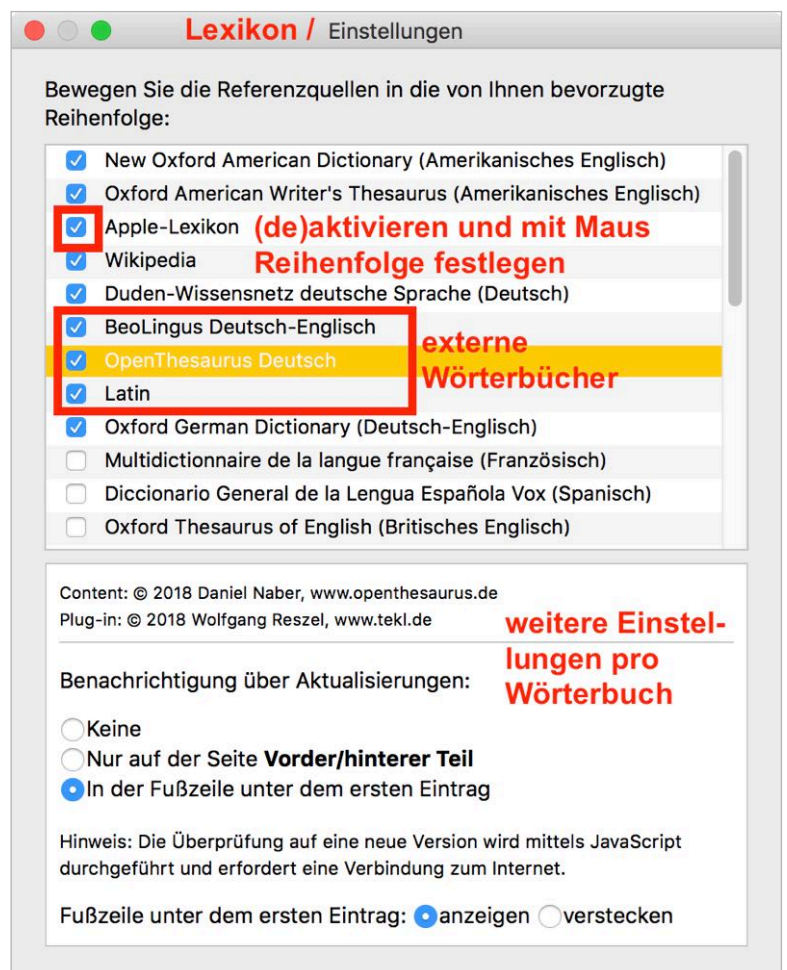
Lexikon / Einstellungen

Bewegen Sie die Referenzquellen in die von Ihnen bevorzugte Reihenfolge:

New Oxford American Dictionary (Amerikanisches Englisch)
Oxford American Writer's Thesaurus (Amerikanisches Englisch)
Apple-Lexikon
(de)aktivieren und mit Maus Reihenfolge festlegen
Wikipedia
Duden-Wissensnetz deutsche Sprache (Deutsch)
BeoLingus Deutsch-Englisch
OpenThesaurus Deutsch
Latin
externe Wörterbücher
Oxford German Dictionary (Deutsch-Englisch)
Multidictionnaire de la langue française (Französisch)
Diccionario General de la Lengua Española Vox (Spanisch)
Oxford Thesaurus of English (Britisches Englisch)

Content: © 2018 Daniel Naber, www.openthesaurus.de
Plug-in: © 2018 Wolfgang Reszel, www.tekl.de

weitere Einstellungen pro Wörterbuch

Benachrichtigung über Aktualisierungen:

Keine
Nur auf der Seite **Vorder/hinterer Teil**
In der Fußzeile unter dem ersten Eintrag

Hinweis: Die Überprüfung auf eine neue Version wird mittels JavaScript durchgeführt und erfordert eine Verbindung zum Internet.

Fußzeile unter dem ersten Eintrag: anzeigen verstecken